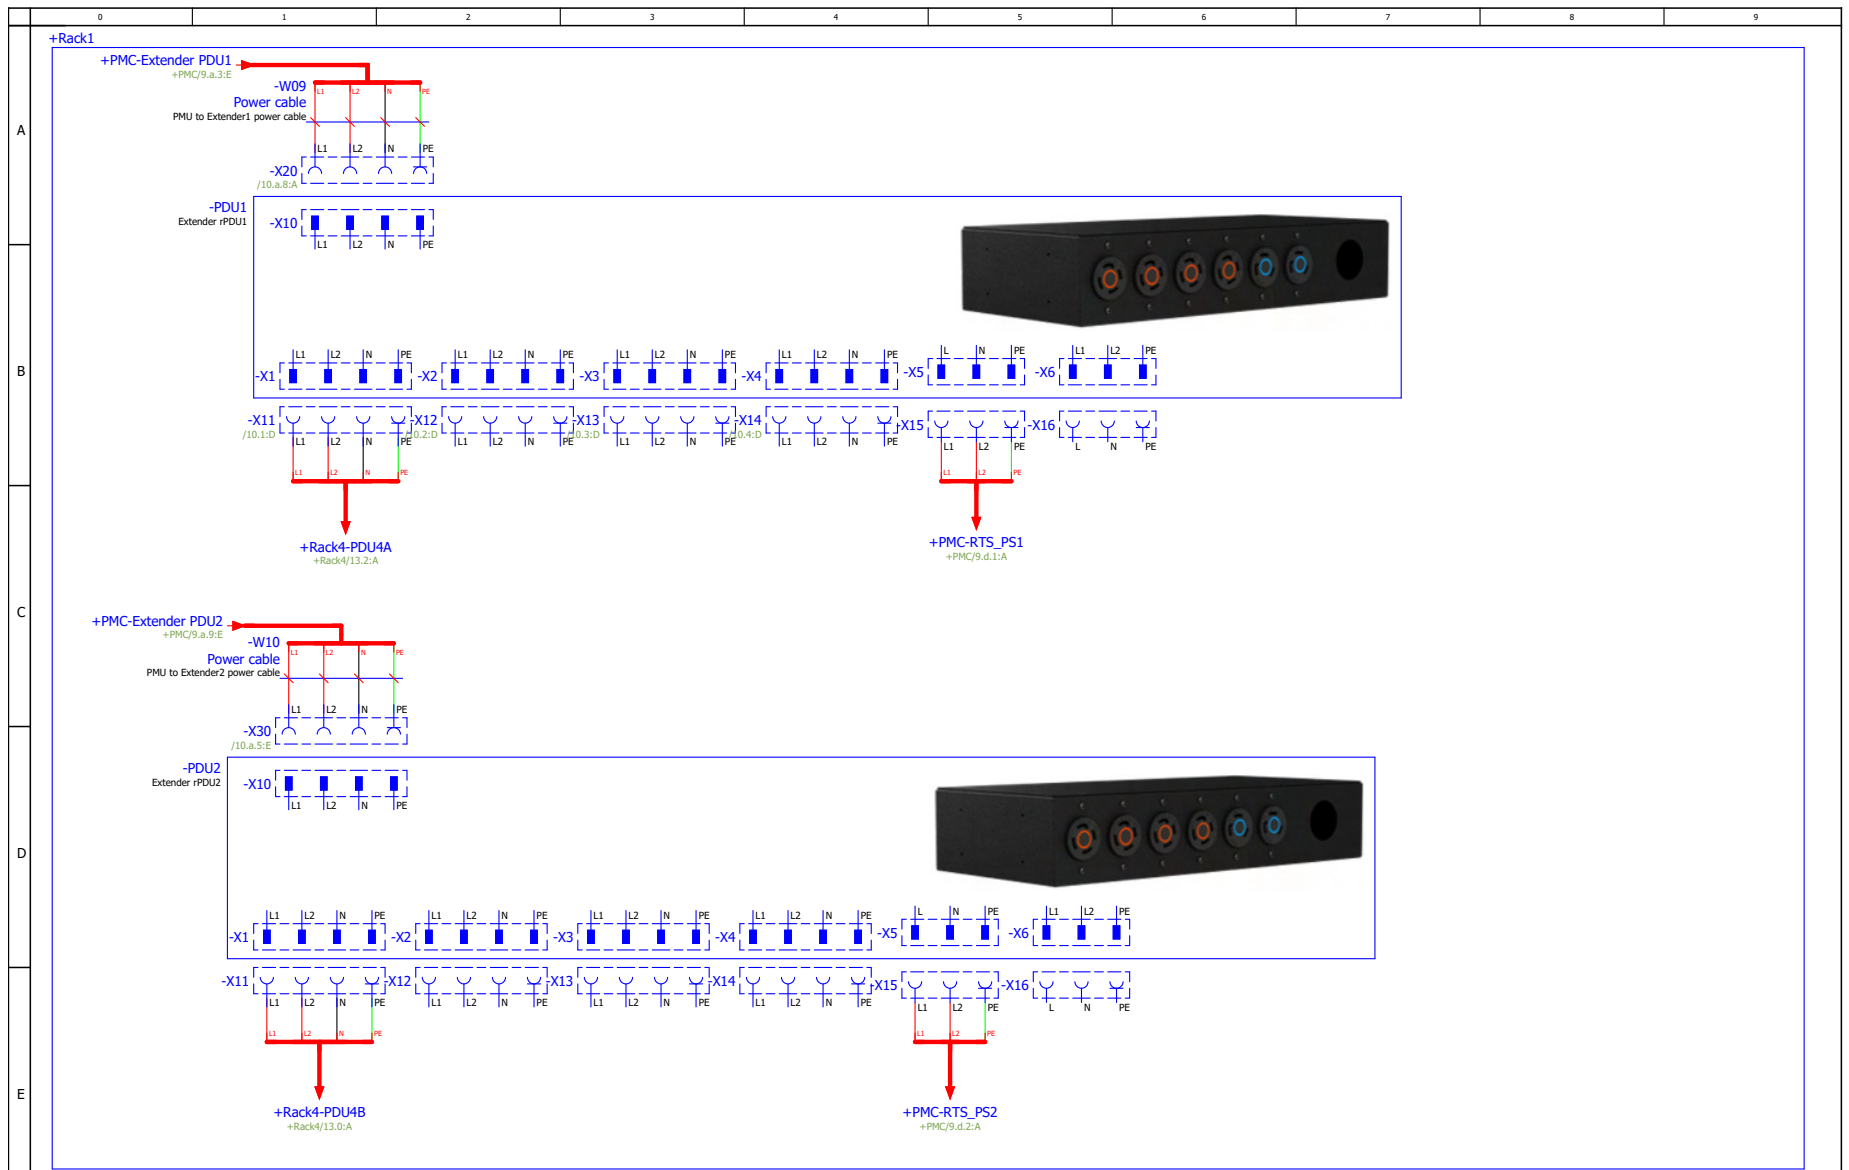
0 1 2 3 4 5 6 7 8 9

A
B
C
D
E

+Rack1

+PMC-Extender PDU1
+PMC/9.a.3:E
-W09
Power cable
PMU to Extender1 power cable
L1 L2 N PE
L1 L2 N PE
-X20
/10.a.8:A

-PDU1
Extender rPDU1
-X10
L1 L2 N PE

-X1 L1 L2 N PE
-X2 L1 L2 N PE
-X3 L1 L2 N PE
-X4 L1 L2 N PE
-X5 L N PE
-X6 L1 L2 PE

-X11 /10.1:D L1 L2 N PE
-X12 /10.2:D L1 L2 N PE
-X13 /10.3:D L1 L2 N PE
-X14 /10.4:D L1 L2 N PE
-X15 L1 L2 PE
-X16 L N PE
L1 L2 N PE
L1 L2 PE

+Rack4-PDU4A
+Rack4/13.2:A

+PMC-RTS_PS1
+PMC/9.d.1:A

+PMC-Extender PDU2
+PMC/9.a.9:E
-W10
Power cable
PMU to Extender2 power cable
L1 L2 N PE
L1 L2 N PE
-X30
/10.a.5:E

-PDU2
Extender rPDU2
-X10
L1 L2 N PE

-X1 L1 L2 N PE
-X2 L1 L2 N PE
-X3 L1 L2 N PE
-X4 L1 L2 N PE
-X5 L N PE
-X6 L1 L2 PE

-X11 L1 L2 N PE
-X12 L1 L2 N PE
-X13 L1 L2 N PE
-X14 L1 L2 N PE
-X15 L1 L2 PE
-X16 L N PE
L1 L2 N PE
L1 L2 PE

+Rack4-PDU4B
+Rack4/13.0:A

+PMC-RTS_PS2
+PMC/9.d.2:A